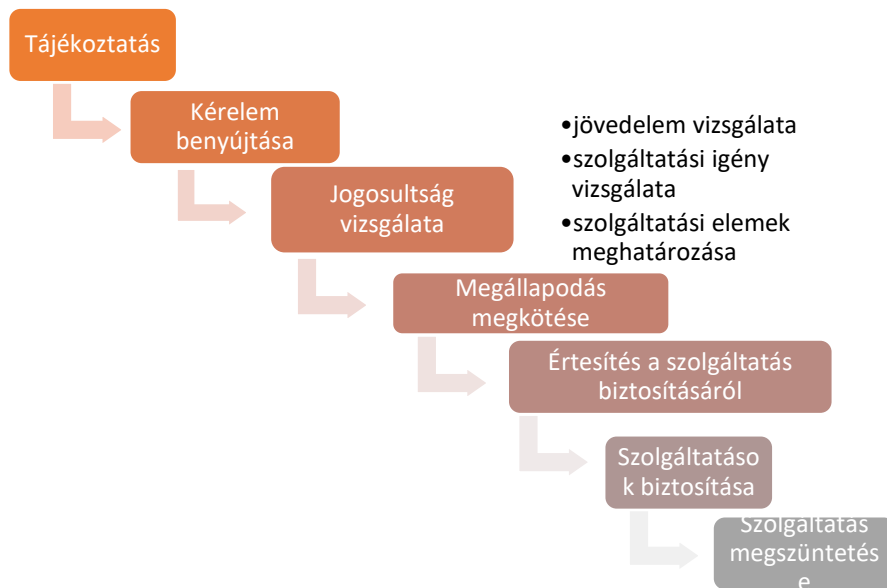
Tájékoztatás

Kérelem benyújtása

Jogosultság vizsgálata

•jövedelem vizsgálata
•szolgáltatási igény vizsgálata
•szolgáltatási elemek meghatározása

Megállapodás megkötése

Értesítés a szolgáltatás biztosításáról

Szolgáltatások biztosítása

Szolgáltatás megszüntetése